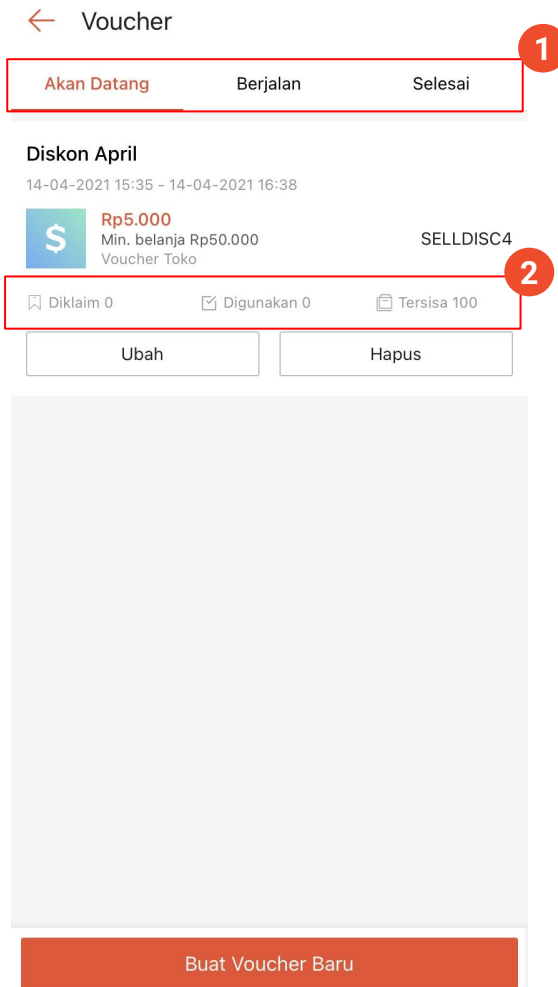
← Voucher

1

Akan Datang Berjalan Selesai

Diskon April

14-04-2021 15:35 - 14-04-2021 16:38

$

Rp5.000
Min. belanja Rp50.000
Voucher Toko

SELLDISC4

2

Diklaim 0 Digunakan 0 Tersisa 100

Ubah Hapus

Buat Voucher Baru